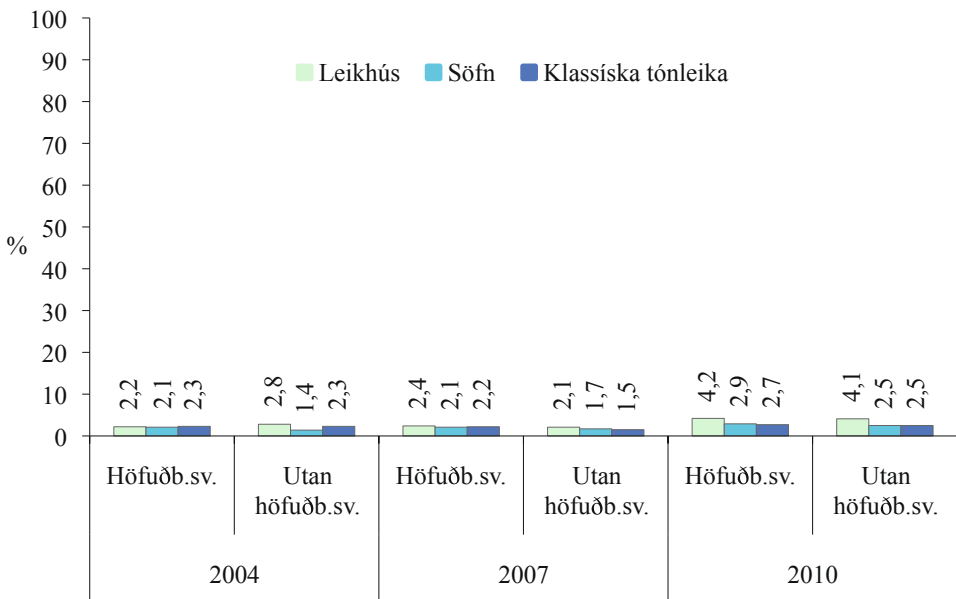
100
90
80
70
60
50
40
30
20
10
0
%

Leikhús Söfn Klassíska tónleika

2,2 2,1 2,3
2,8 1,4 2,3
2,4 2,1 2,2
2,1 1,7 1,5
4,2 2,9 2,7
4,1 2,5 2,5

Höfuðb.sv.
Utan höfuðb.sv.
Höfuðb.sv.
Utan höfuðb.sv.
Höfuðb.sv.
Utan höfuðb.sv.

2004
2007
2010